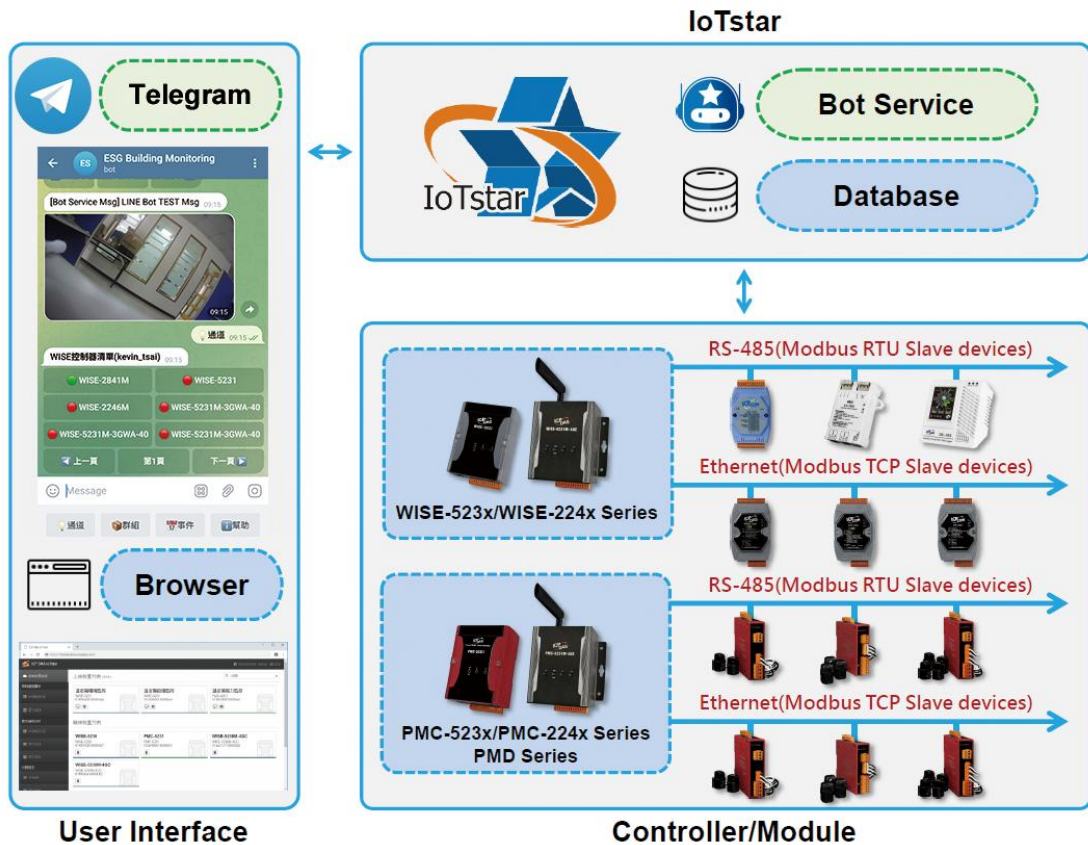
IoTstar

Telegram

ESG Building Monitoring
bot

[Bot Service Msg] LINE Bot TEST Msg 09:15

09:15

通過 09:15

WISE控制器清單(kevin_tsai) 09:15

WISE-2841M
WISE-5231
WISE-2246M
WISE-5231M-3GWA-40
WISE-5231M-3GWA-40
WISE-5231M-3GWA-40
上一頁
第1頁
下一頁

Message

通過
群組
事件
幫助

Browser

User Interface

IoTstar

Bot Service

Database

RS-485(Modbus RTU Slave devices)

Ethernet(Modbus TCP Slave devices)

WISE-523x/WISE-224x Series

RS-485(Modbus RTU Slave devices)

Ethernet(Modbus TCP Slave devices)

PMC-523x/PMC-224x Series
PMD Series

Controller/Module